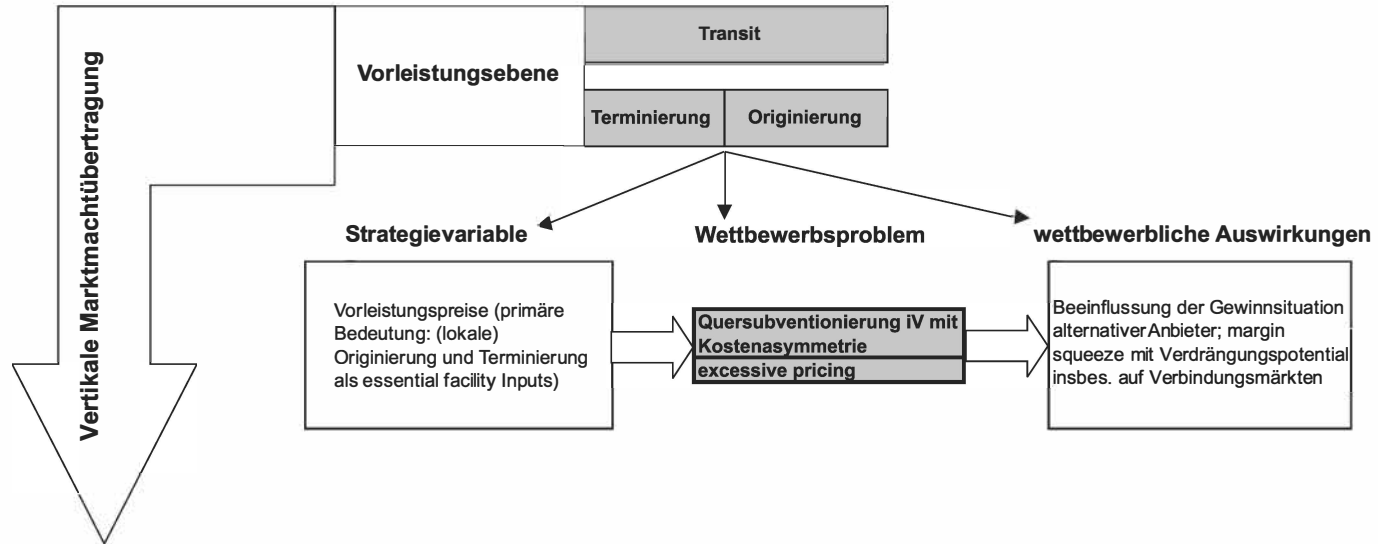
Vertikale Marktmachtübertragung

Vorleistungsebene

Transit

Terminierung

Originierung

Strategievariable

Wettbewerbsproblem

wettbewerbliche Auswirkungen

Vorleistungspreise (primäre Bedeutung: (lokale) Originierung und Terminierung als essential facility Inputs)

Quersubventionierung iV mit Kostenasymmetrie

excessive pricing

Beeinflussung der Gewinnsituation alternativer Anbieter; margin squeeze mit Verdrängungspotential insbes. auf Verbindungsmärkten